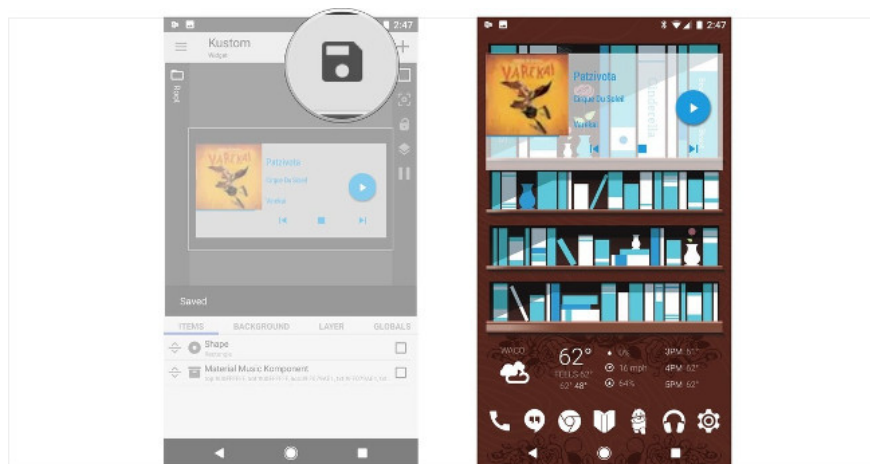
2:47

Kustom
Widget

Root

VARēKAI
Patzivota
Cirque Du Soleil
Youtube

Saved

ITEMS BACKGROUND LAYER GLOBALS

Shape
Rectangle

Material Music Komponent
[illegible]

2:47

VARēKAI
Patzivota
Cirque Du Soleil
Youtube

Cinderella

WACO
62°
FEELS 62°
62° 48°
0%
10 mph
64%
3PM: 61°
4PM: 62°
5PM: 62°